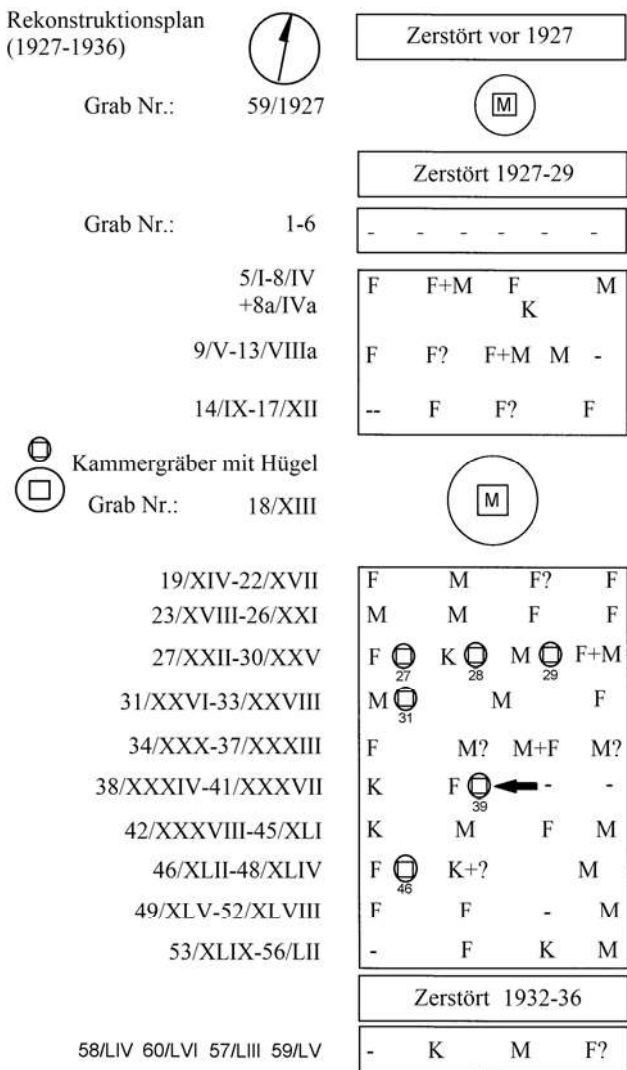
Rekonstruktionsplan (1927-1936)

Zerstört vor 1927

Grab Nr.: 59/1927

M

Zerstört 1927-29

Grab Nr.: 1-6

- - - - - -

5/I-8/IV +8a/IVa

F F+M F K M

9/V-13/VIIIa

F F? F+M M -

14/IX-17/XII

-- F F? F

Kammergräber mit Hügel

Grab Nr.: 18/XIII

M

| | | | | |
|---|---|---|---|---|
| 19/XIV-22/XVII | F | M | F? | F |
| 23/XVIII-26/XXI | M | M | F | F |
| 27/XXII-30/XXV | F 27 | K 28 | M 29 | F+M |
| 31/XXVI-33/XXVIII | M 31 | M | | F |
| 34/XXX-37/XXXIII | F | M? | M+F | M? |
| 38/XXXIV-41/XXXVII | K | F 39 | - | - |
| 42/XXXVIII-45/XLI | K | M | F | M |
| 46/XLII-48/XLIV | F 46 | K+? | | M |
| 49/XLV-52/XLVIII | F | F | - | M |
| 53/XLIX-56/LII | - | F | K | M |

Zerstört 1932-36

58/LIV 60/LVI 57/LIII 59/LV

- K M F?